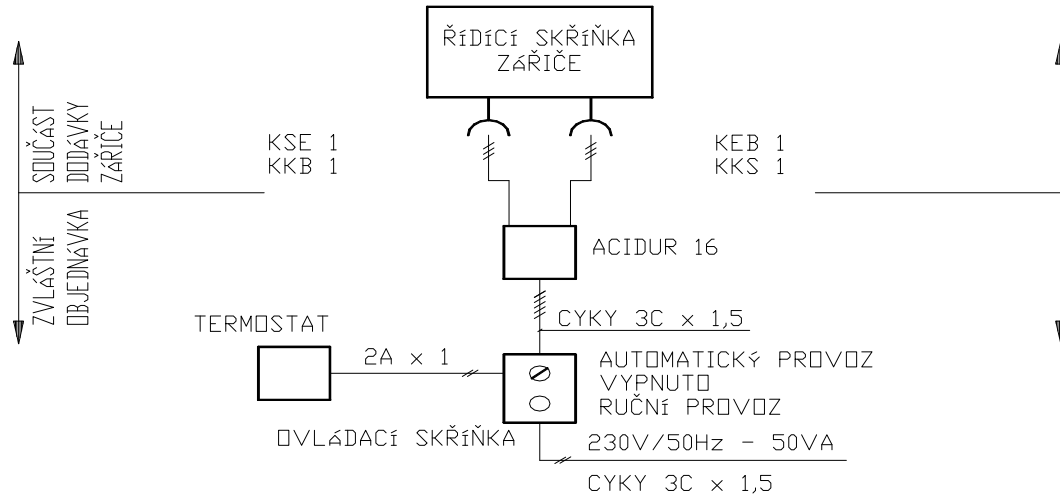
ŘÍDÍCÍ SKŘÍŇKA ZÁŘIČE

SOUČÁST DODÁVKY ZÁŘIČE

ZVLÁŠTNÍ OBJEDNÁVKA

KSE 1
KKB 1

KEB 1
KKS 1

ACIDUR 16

CYKY 3C × 1,5

TERMOSTAT

2A × 1

AUTOMATICKÝ PROVOZ
VYPNUTO
RUČNÍ PROVOZ

OVLÁDACÍ SKŘÍŇKA

230V/50Hz – 50VA

CYKY 3C × 1,5